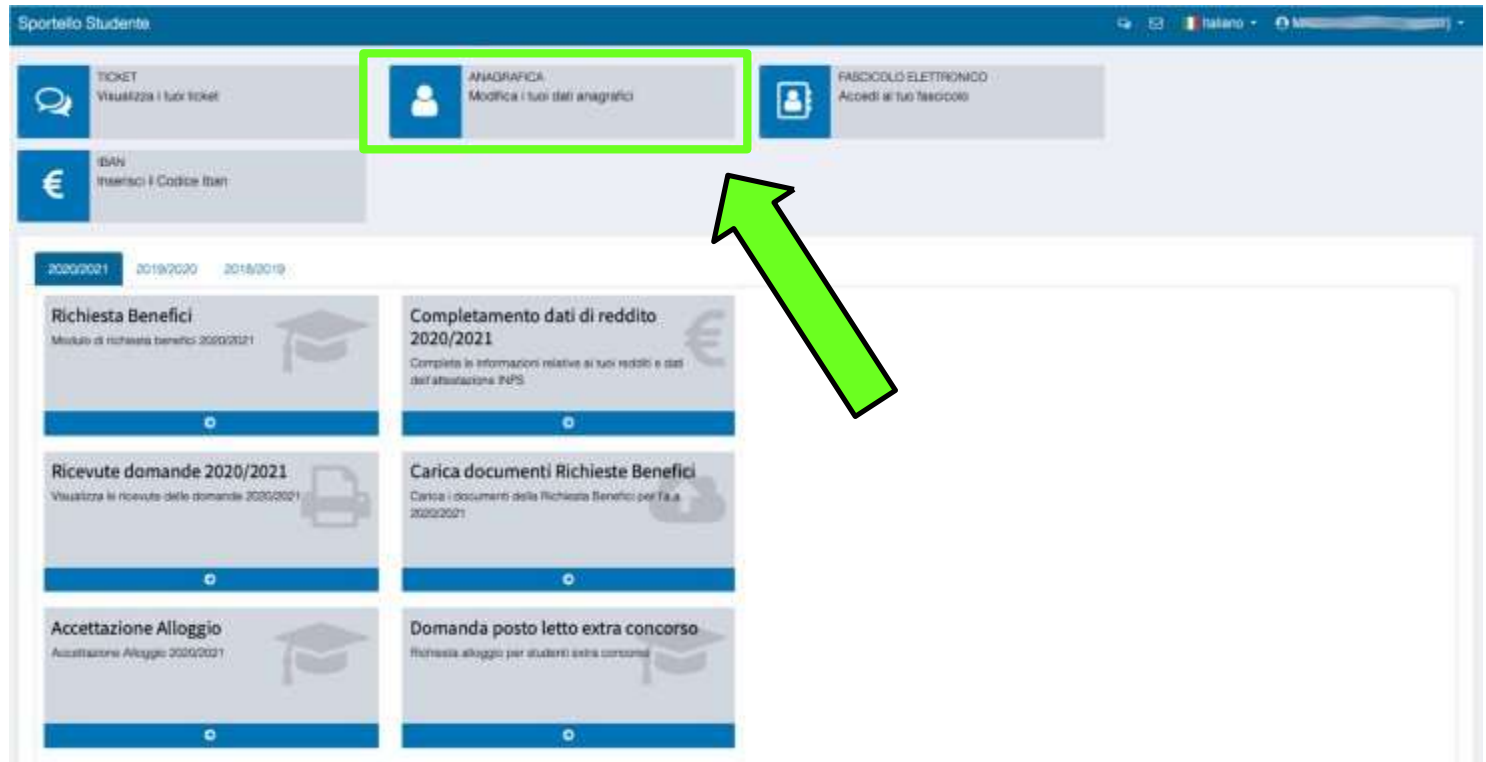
Sportello Studente

Italiano

TICKET
Visualizza i tuoi ticket

ANAGRAFICA
Modifica i tuoi dati anagrafici

FASCICOLO ELETTRONICO
Accedi al tuo fascicolo

IBAN
Inserisci il Codice Iban

2020/2021 2019/2020 2018/2019

Richiesta Benefici
Modulo di richiesta benefici 2020/2021

Completamento dati di reddito 2020/2021
Completa le informazioni relative ai tuoi redditi e dati dell'attestazione INPS

Ricevute domande 2020/2021
Visualizza le ricevute delle domande 2020/2021

Carica documenti Richieste Benefici
Carica i documenti della Richiesta Benefici per l'a.a. 2020/2021

Accettazione Alloggio
Accettazione Alloggio 2020/2021

Domanda posto letto extra concorso
Richiesta alloggio per studenti extra concorso